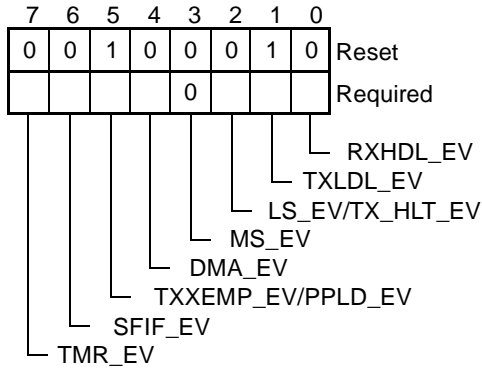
| 7 | 6 | 5 | 4 | 3 | 2 | 1 | 0 | |
|---|---|---|---|---|---|---|---|---|
| 0 | 0 | 1 | 0 | 0 | 0 | 1 | 0 | Reset |
| | | | | 0 | | | | Required |

RXHDL_EV
TXLDL_EV
LS_EV/TX_HLT_EV
MS_EV
DMA_EV
TXXEMP_EV/PPLD_EV
SFIF_EV
TMR_EV